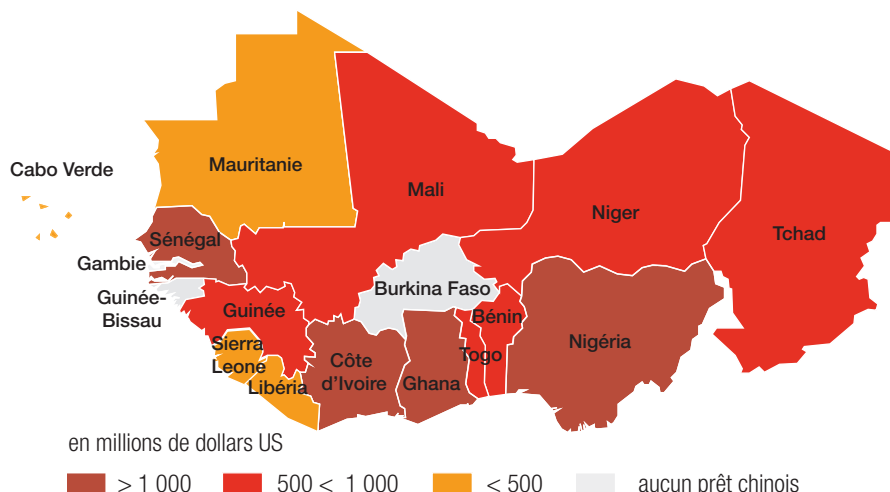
Cabo Verde

Mauritanie

Mali

Niger

Tchad

Sénégal

Gambie

Guinée-Bissau

Guinée

Burkina Faso

Bénin

Nigéria

Sierra Leone

Libéria

Côte d'Ivoire

Ghana

Togo

en millions de dollars US

> 1 000    500 < 1 000    < 500    aucun prêt chinois